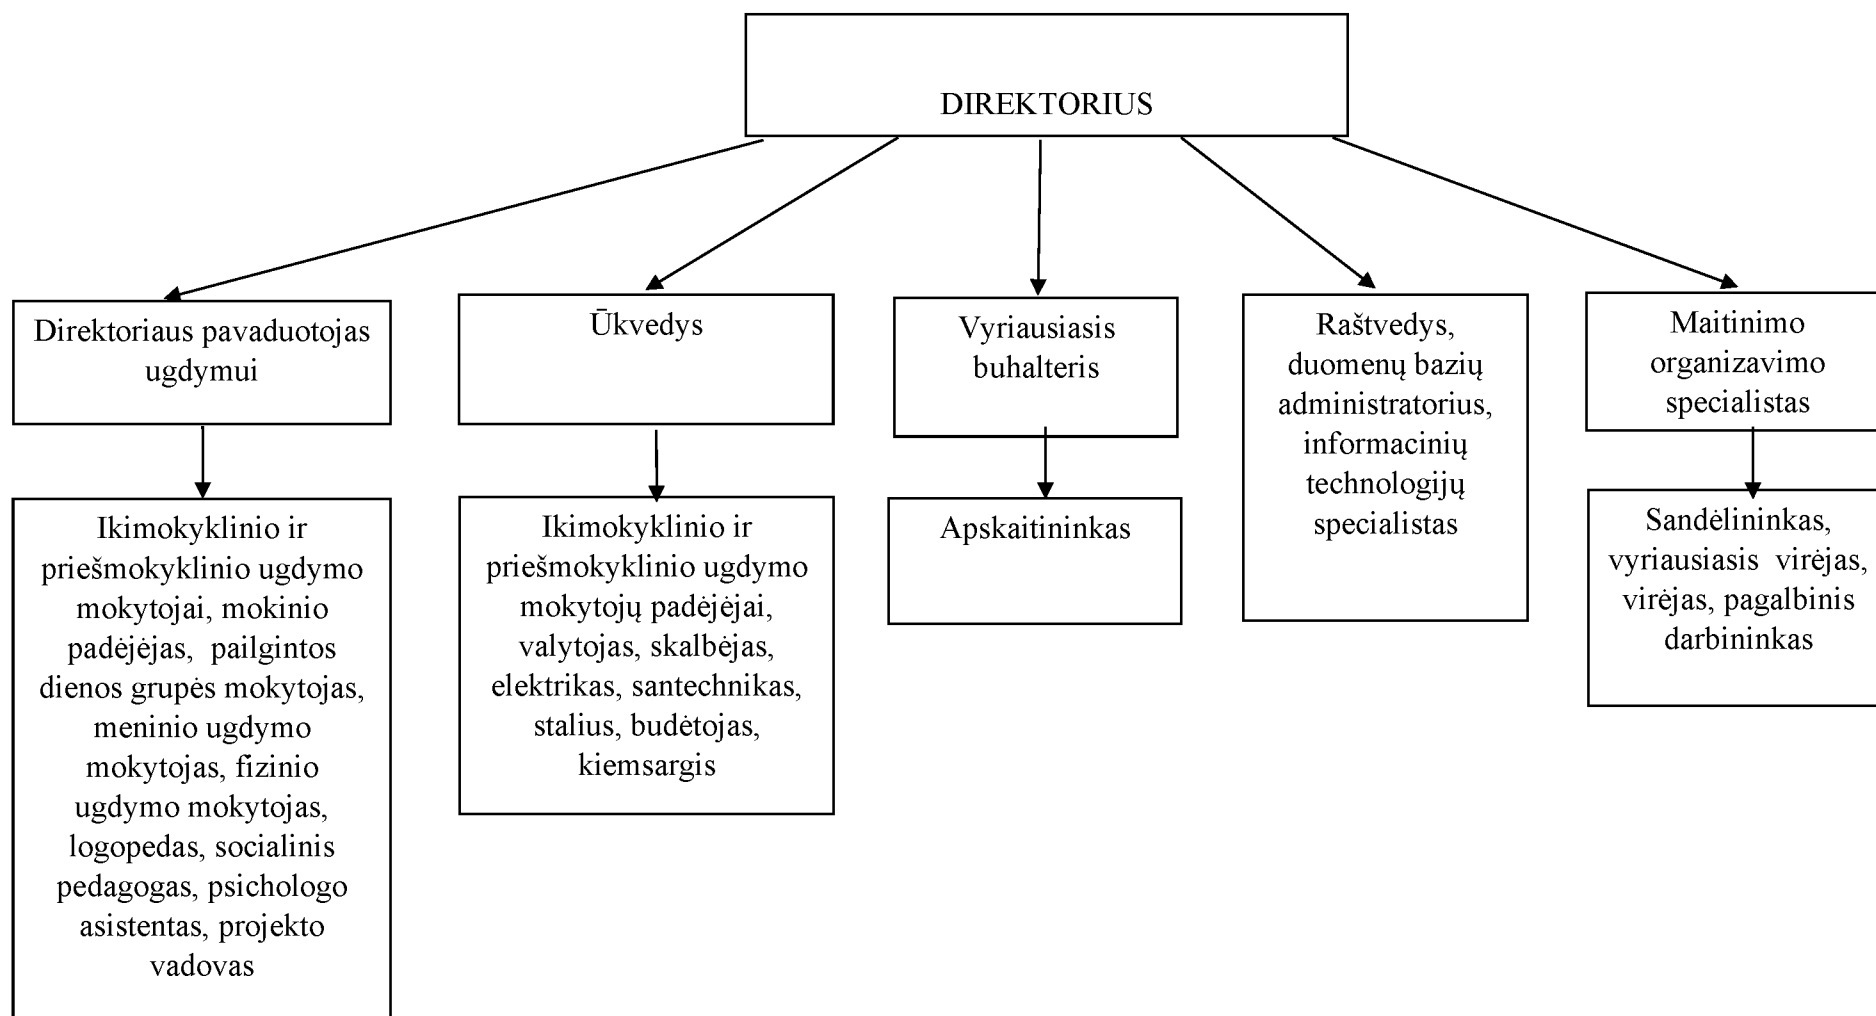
DIREKTORIUS

Direktoriaus pavaduotojas ugdymui

Ikimokyklinio ir priešmokyklinio ugdymo mokytojai, mokinio padėjėjas, pailgintos dienos grupės mokytojas, meninio ugdymo mokytojas, fizinio ugdymo mokytojas, logopedas, socialinis pedagogas, psichologo asistentas, projekto vadovas

Ūkvedys

Ikimokyklinio ir priešmokyklinio ugdymo mokytojų padėjėjai, valytojas, skalbėjas, elektrikas, santechnikas, stalius, budėtojas, kiemsargis

Vyriausiasis buhalteris

Apskaitininkas

Raštvedys, duomenų bazių administratorius, informacinių technologijų specialistas

Maitinimo organizavimo specialistas

Sandėlininkas, vyriausiasis virėjas, virėjas, pagalbinis darbininkas